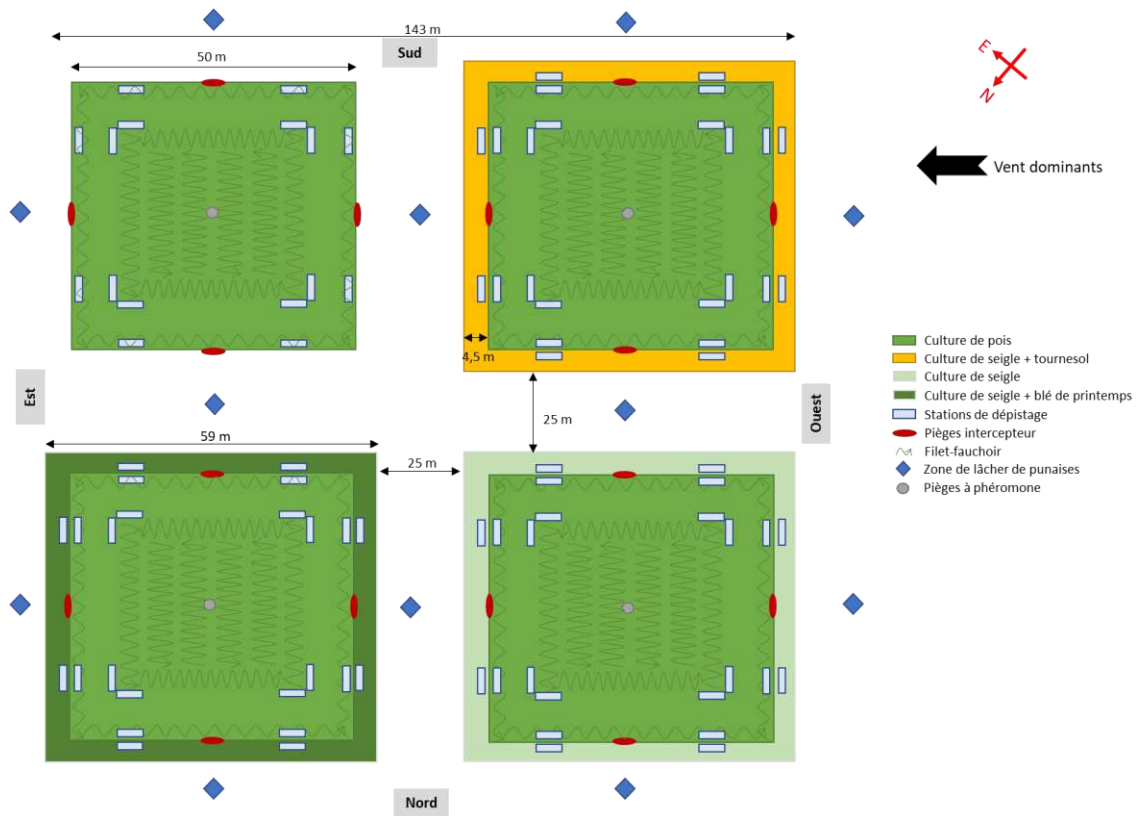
143 m

Sud

50 m

E
N

Vent dominants

4,5 m

Est

Ouest

25 m

59 m

25 m

Culture de pois
Culture de seigle + tournesol
Culture de seigle
Culture de seigle + blé de printemps
Stations de dépistage
Pièges intercepteur
Filet-fauchoir
Zone de lâcher de punaises
Pièges à phéromone

Nord